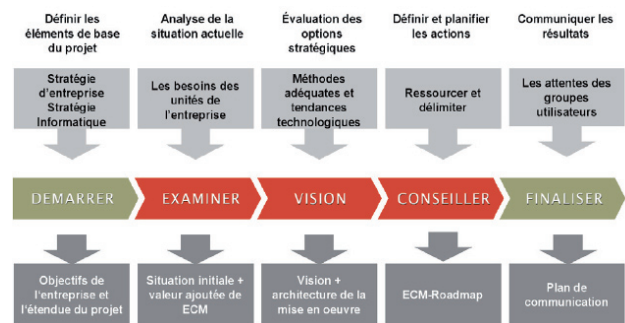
Définir les éléments de base du projet

Stratégie d'entreprise Stratégie Informatique

DEMARRER

Objectifs de l'entreprise et l'étendue du projet

Analyse de la situation actuelle

Les besoins des unités de l'entreprise

EXAMINER

Situation initiale + valeur ajoutée de ECM

Évaluation des options stratégiques

Méthodes adéquates et tendances technologiques

VISION

Vision + architecture de la mise en oeuvre

Définir et planifier les actions

Ressourcer et délimiter

CONSEILLER

ECM-Roadmap

Communiquer les résultats

Les attentes des groupes utilisateurs

FINALISER

Plan de communication